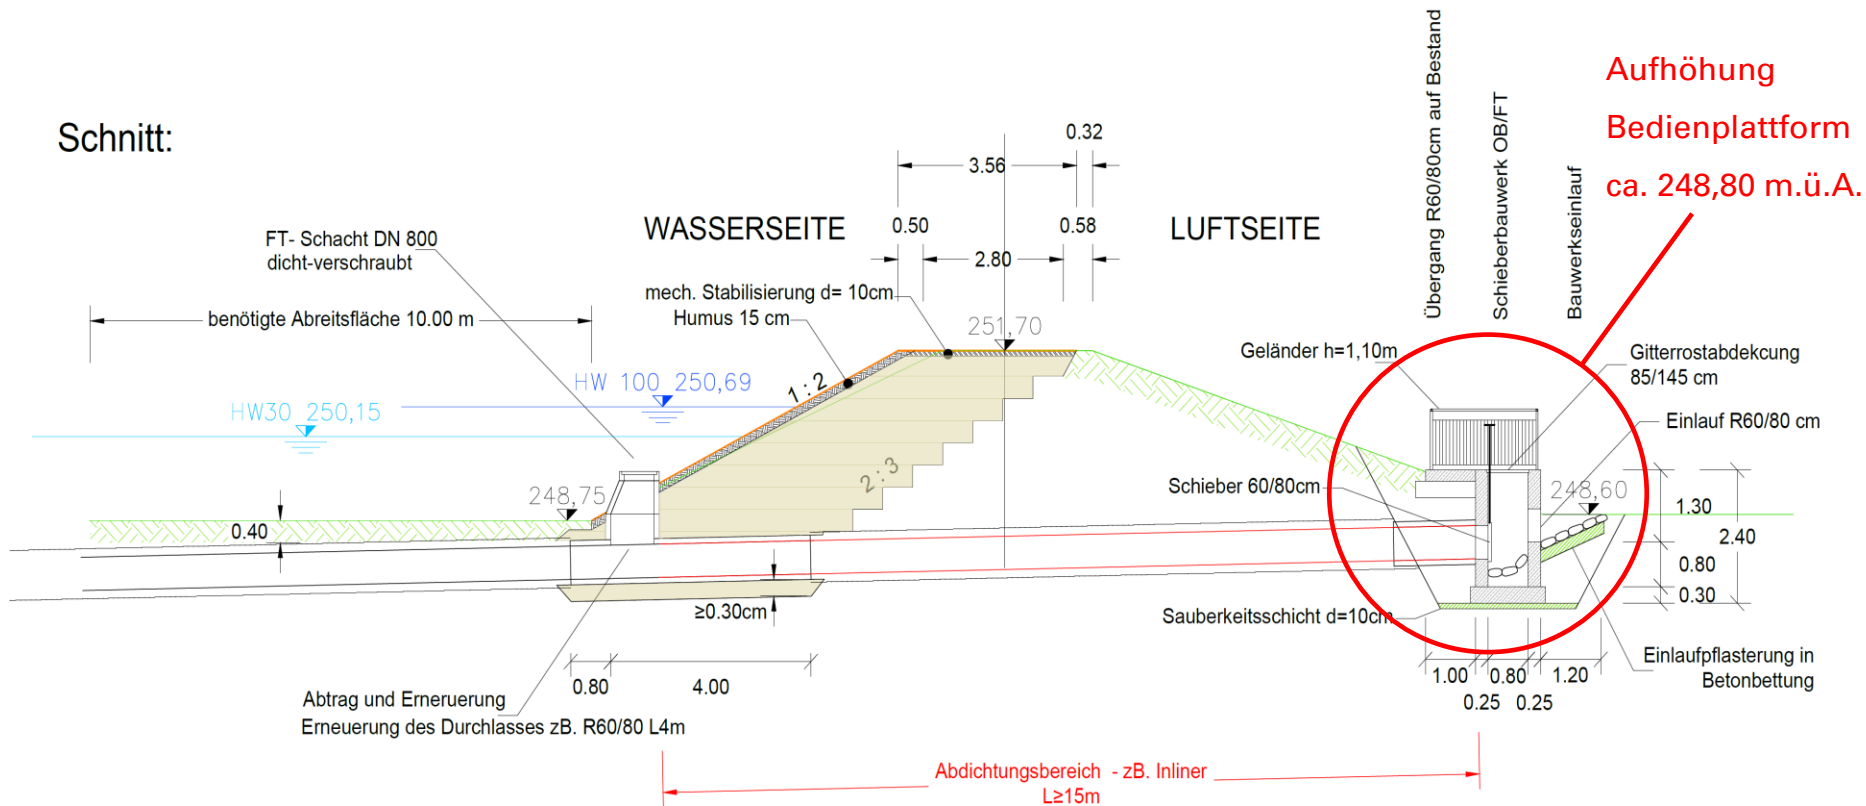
Schnitt:

Aufhöhung
Bedienplattform
ca. 248,80 m.ü.A.

Übergang R60/80cm auf Bestand
Schieberbauwerk OB/FT
Bauwerkseinlauf

WASSERSEITE
LUFTSEITE

3.56
0.32
0.50
0.58
2.80

FT- Schacht DN 800
dicht-verschraubt

benötigte Abreitsfläche 10.00 m

mech. Stabilisierung d= 10cm
Humus 15 cm

251,70

HW 100 250,69
HW30 250,15

1 : 2
2 : 3

248,75
0.40

Geländer h=1,10m
Gitterrostabdeckung
85/145 cm
Einlauf R60/80 cm

Schieber 60/80cm
248,60
1.30
2.40
0.80
0.30

≥0.30cm
Sauberkeitsschicht d=10cm

0.80
4.00
1.00
0.80
1.20
0.25
0.25

Einlaufpflasterung in
Betonbettung

Abtrag und Erneuerung
Erneuerung des Durchlasses zB. R60/80 L4m

Abdichtungsbereich - zB. Inliner
L≥15m